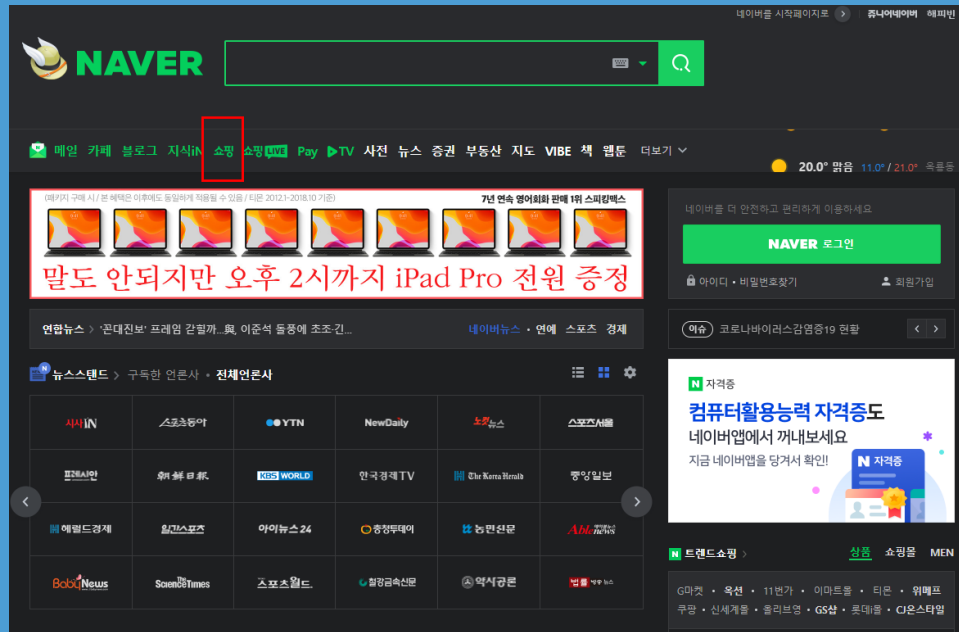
네이버를 시작페이지로 > 쥬니어네이버 해피빈

NAVER

메일 카페 블로그 지식iN 쇼핑 쇼핑LIVE Pay ▶TV 사전 뉴스 증권 부동산 지도 VIBE 책 웹툰 더보기

20.0° 맑음 11.0° / 21.0° 옥룡동

(패키지 구매 시 / 본 혜택은 이후에도 동일하게 적용될 수 있음 / 티몬 2012.1~2018.10 기준)
7년 연속 영어회화 판매 1위 스피킹맥스
말도 안되지만 오후 2시까지 iPad Pro 전원 증정

네이버를 더 안전하고 편리하게 이용하세요
NAVER 로그인
아이디 · 비밀번호찾기
회원가입

연합뉴스 > '꼰대진보' 프레임 갇힐까...與, 이준석 돌풍에 초조·긴...
네이버뉴스 · 연예 · 스포츠 · 경제

이슈 코로나바이러스감염증19 현황

뉴스스탠드 > 구독한 언론사 · 전체언론사

| 시사IN | 스포츠동아 | YTN | NewDaily | 노컷뉴스 | 스포츠서울 |
|---|---|---|---|---|---|
| 프레시안 | 朝鮮日報 | KBS WORLD | 한국경제TV | The Korea Herald | 중앙일보 |
| 헤럴드경제 | 일간스포츠 | 아이뉴스24 | 충청투데이 | 농민신문 | Able news |
| BabyNews | ScienceTimes | 스포츠월드 | 철강금속신문 | 약사공론 | 법률방송뉴스 |

N 자격증
컴퓨터활용능력 자격증도
네이버앱에서 꺼내보세요
지금 네이버앱을 당겨서 확인!
N 자격증

N 트렌드쇼핑 > 상품 쇼핑몰 MEN

G마켓 · 옥션 · 11번가 · 이마트몰 · 티몬 · 위메프
쿠팡 · 신세계몰 · 올리브영 · GS샵 · 롯데몰 · CJ온스타일